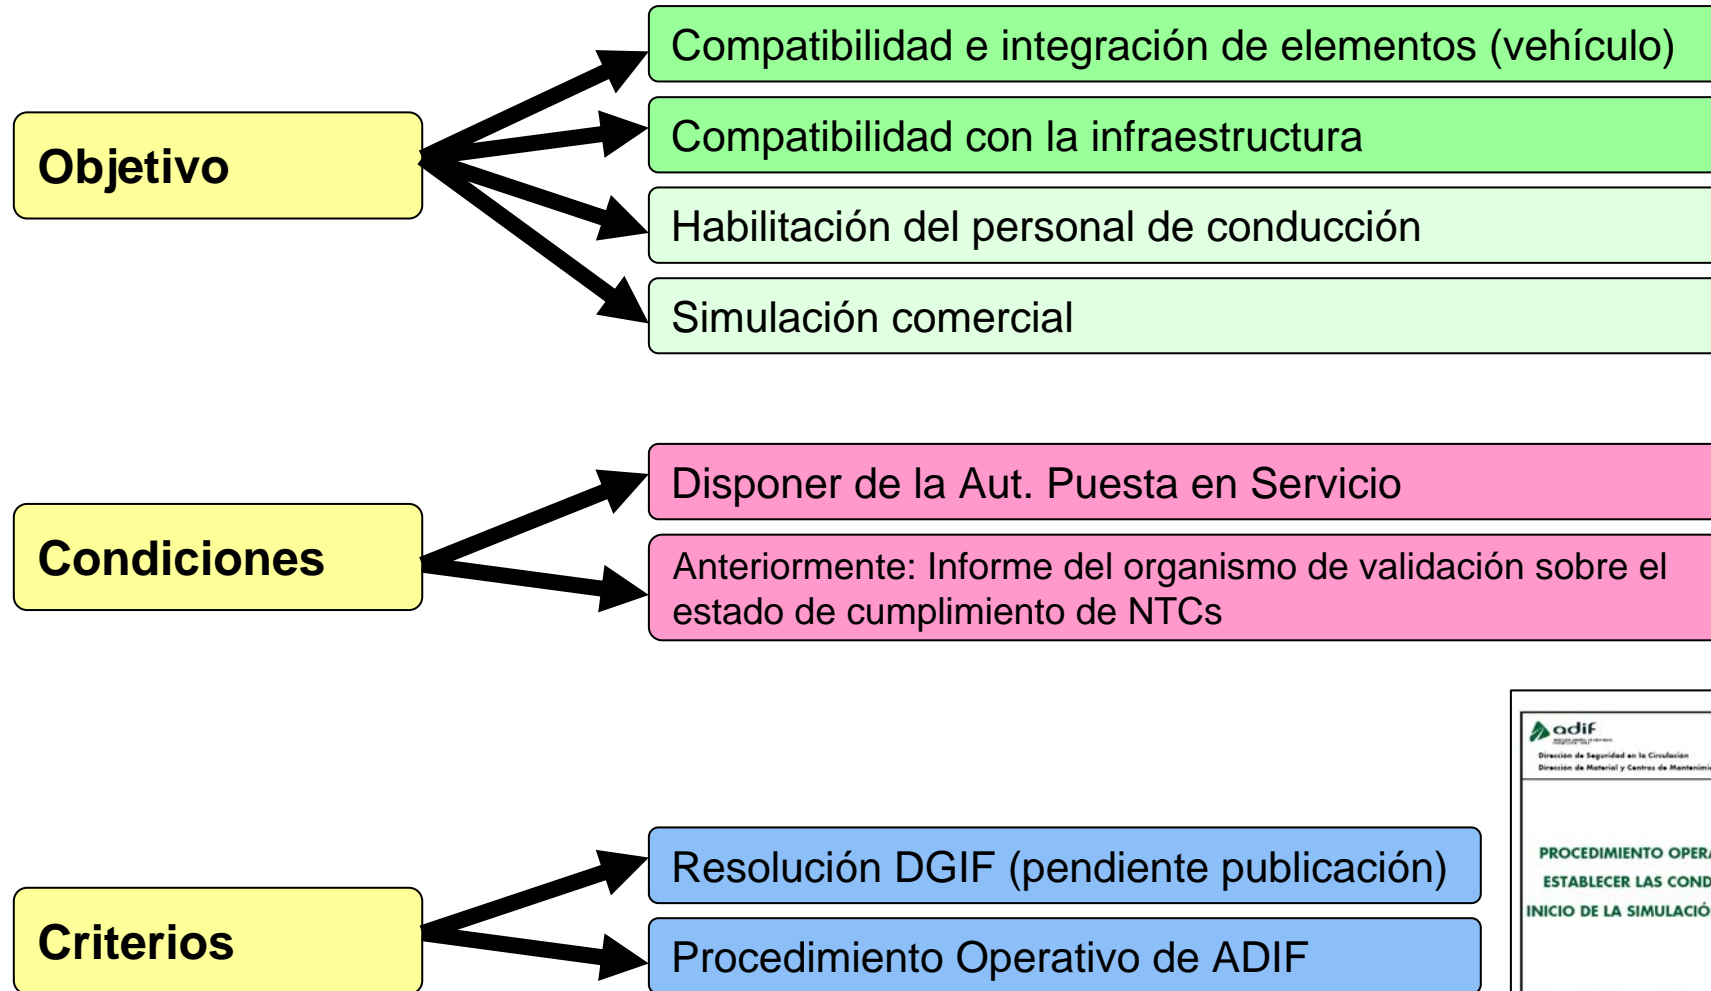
Objetivo

Compatibilidad e integración de elementos (vehículo)

Compatibilidad con la infraestructura

Habilitación del personal de conducción

Simulación comercial

Condiciones

Disponer de la Aut. Puesta en Servicio

Anteriormente: Informe del organismo de validación sobre el estado de cumplimiento de NTCs

Criterios

Resolución DGIF (pendiente publicación)

Procedimiento Operativo de ADIF

adif

Dirección de Seguridad en la Circulación

Dirección de Material y Centros de Mantenimi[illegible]

PROCEDIMIENTO OPER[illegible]

ESTABLECER LAS COND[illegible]

INICIO DE LA SIMULACIÓ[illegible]